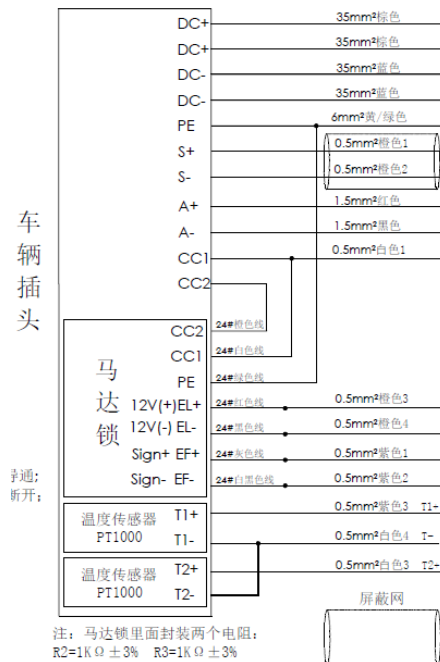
车辆插头

DC+
DC+
DC-
DC-
PE
S+
S-
A+
A-
CC1
CC2

35mm²棕色
35mm²棕色
35mm²蓝色
35mm²蓝色
6mm²黄/绿色
0.5mm²橙色1
0.5mm²橙色2
1.5mm²红色
1.5mm²黑色
0.5mm²白色1

马达锁

CC2
CC1
PE
12V(+)EL+
12V(-) EL-
Sign+ EF+
Sign- EF-

24#橙色线
24#白色线
24#绿色线
24#红色线
24#黑色线
24#灰色线
24#白黑色线

0.5mm²橙色3
0.5mm²橙色4
0.5mm²紫色1
0.5mm²紫色2

温度传感器 PT1000 T1+ T1-
温度传感器 PT1000 T2+ T2-

0.5mm²紫色3 T1-
0.5mm²白色4 T-
0.5mm²白色3 T2-

屏蔽网

静通:
断开:

注：马达锁里面封装两个电阻：
R2=1KΩ±3% R3=1KΩ±3%